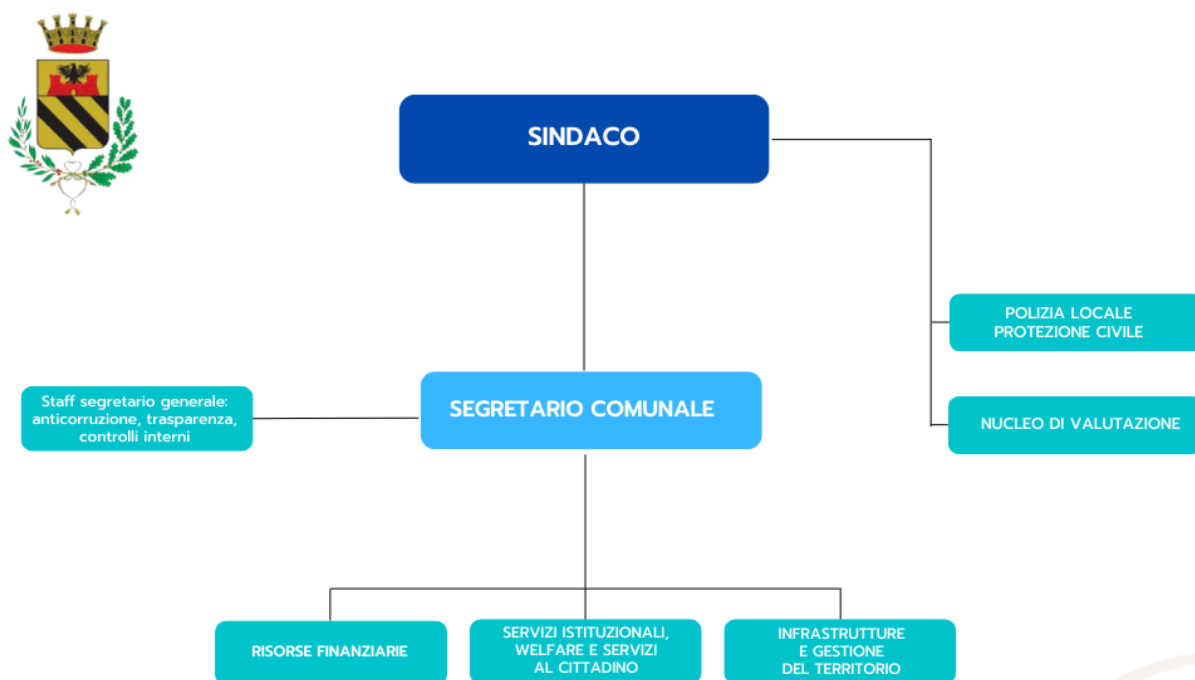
SINDACO

POLIZIA LOCALE
PROTEZIONE CIVILE

NUCLEO DI VALUTAZIONE

Staff segretario generale: anticorruzione, trasparenza, controlli interni

SEGRETARIO COMUNALE

RISORSE FINANZIARIE

SERVIZI ISTITUZIONALI, WELFARE E SERVIZI AL CITTADINO

INFRASTRUTTURE E GESTIONE DEL TERRITORIO